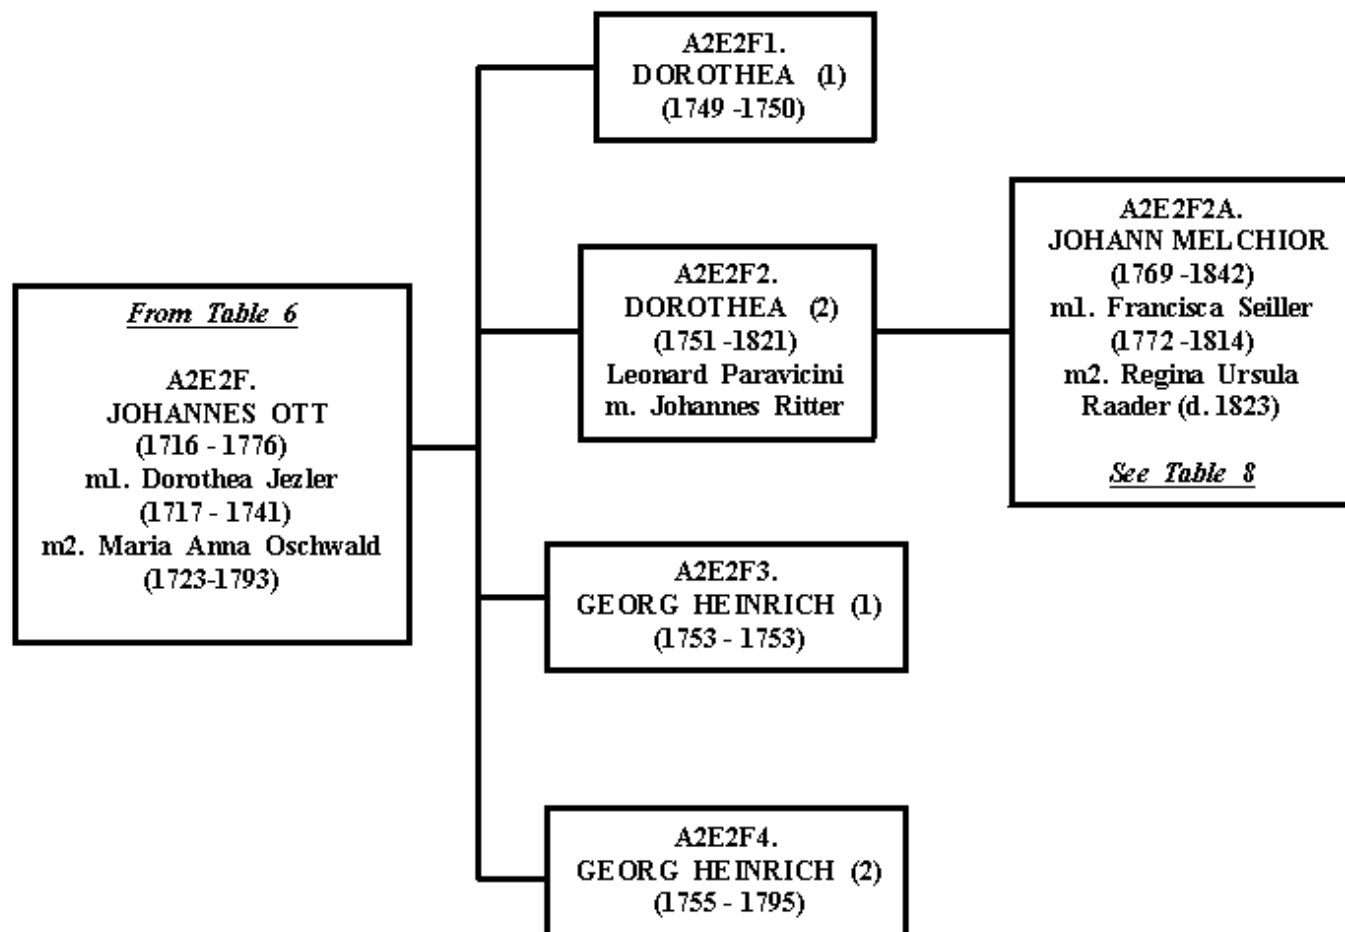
From Table 6

A2E2F.
JOHANNES OTT
(1716 - 1776)
m1. Dorothea Jezler
(1717 - 1741)
m2. Maria Anna Oschwald
(1723-1793)

A2E2F1.
DOROTHEA (1)
(1749 -1750)

A2E2F2.
DOROTHEA (2)
(1751 -1821)
Leonard Paravicini
m. Johannes Ritter

A2E2F2A.
JOHANN MELCHIOR
(1769 -1842)
m1. Francisca Seiller
(1772 -1814)
m2. Regina Ursula
Raader (d. 1823)

See Table 8

A2E2F3.
GEORG HEINRICH (1)
(1753 - 1753)

A2E2F4.
GEORG HEINRICH (2)
(1755 - 1795)